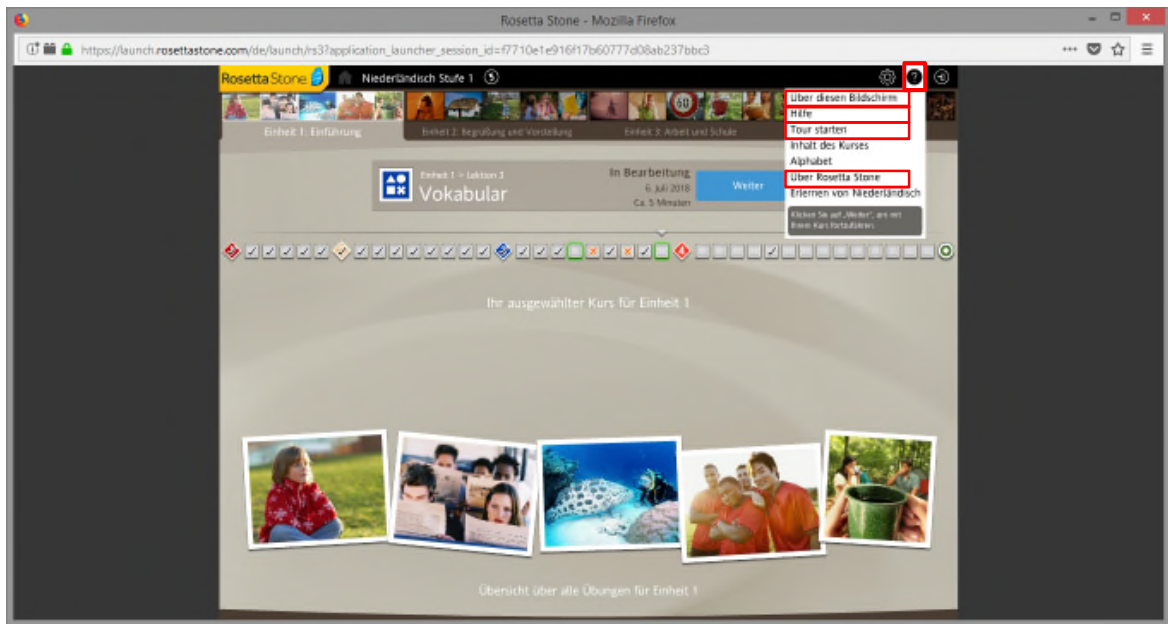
Rosetta Stone - Mozilla Firefox

https://launch.rosettastone.com/de/launch/rs3?application_launcher_session_id=f7710e1e916f17b60777d08ab237bbc3

Rosetta Stone

Niederländisch Stufe 1

Einheit 1: Einführung

Einheit 2: Begrüßung und Vorstellung

Einheit 3: Arbeit und Schule

Einheit 1 > Lektion 3

Vokabular

In Bearbeitung

6. Juli 2018

Ca. 5 Minuten

Weiter

Über diesen Bildschirm
Hilfe
Tour starten
Inhalt des Kurses
Alphabet
Über Rosetta Stone
Erlernen von Niederländisch

Klicken Sie auf „Weiter", um mit Ihrem Kurs fortzufahren.

Ihr ausgewählter Kurs für Einheit 1

Übersicht über alle Übungen für Einheit 1